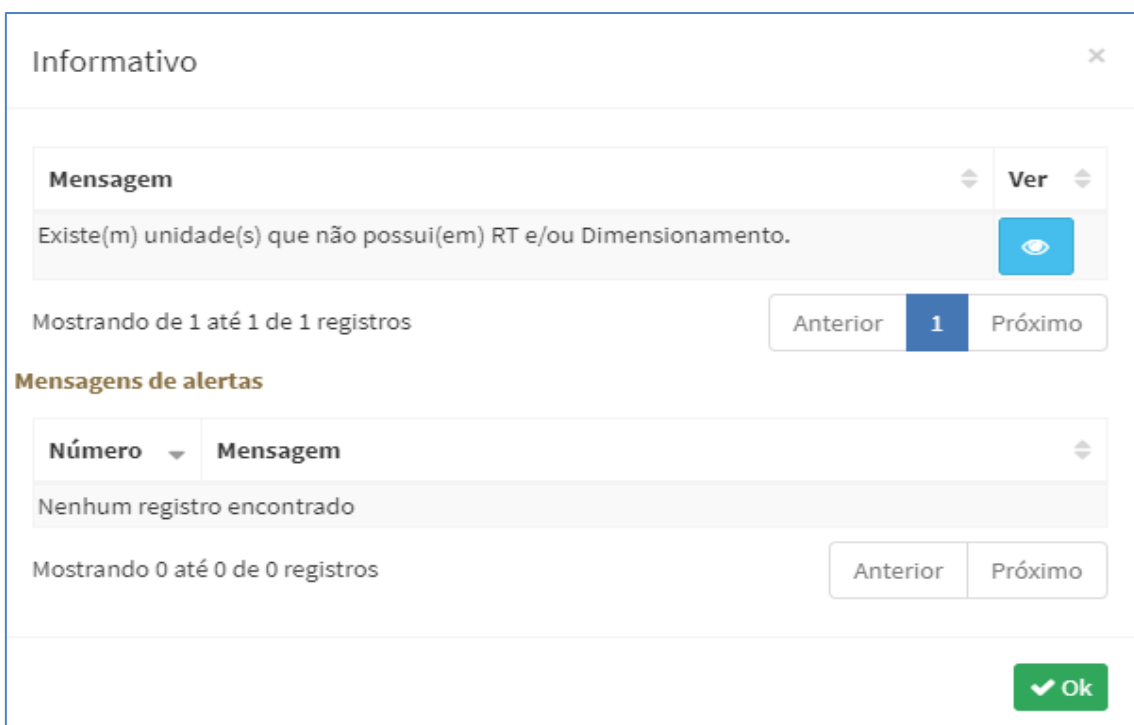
Informativo

×

| Mensagem | Ver |
|---|---|
| Existe(m) unidade(s) que não possui(em) RT e/ou Dimensionamento. | |

Mostrando de 1 até 1 de 1 registros

Anterior 1 Próximo

Mensagens de alertas

| Número | Mensagem |
|---|---|
| Nenhum registro encontrado | |

Mostrando 0 até 0 de 0 registros

Anterior Próximo

Ok